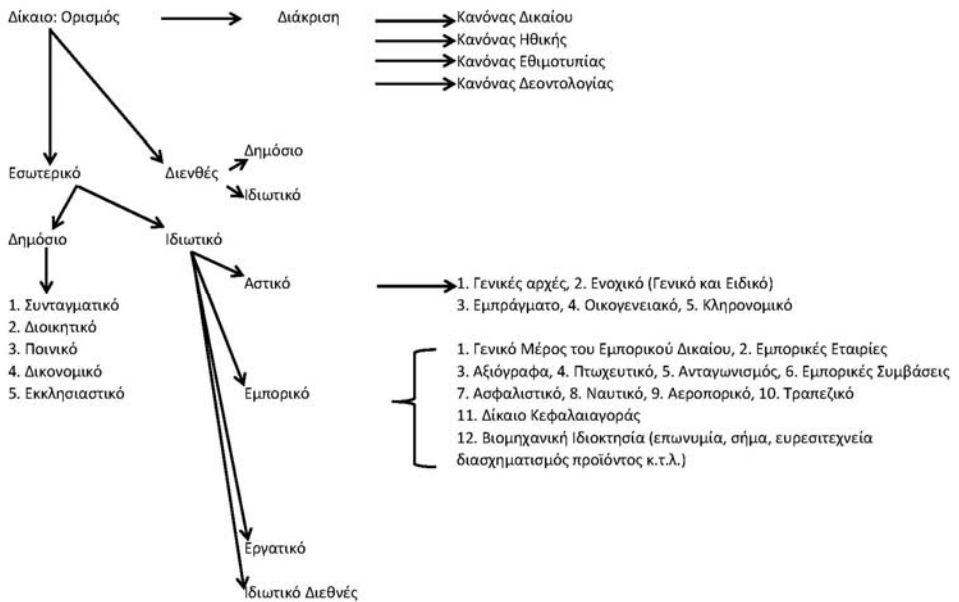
Δίκαιο: Ορισμός

Διάκριση

Κανόνας Δικαίου
Κανόνας Ηθικής
Κανόνας Εθιμοτυπίας
Κανόνας Δεοντολογίας

Εσωτερικό

Διενθές

Δημόσιο
Ιδιωτικό

Δημόσιο

Ιδιωτικό

1. Συνταγματικό
2. Διοικητικό
3. Ποινικό
4. Δικονομικό
5. Εκκλησιαστικό

Αστικό

1. Γενικές αρχές, 2. Ενοχικό (Γενικό και Ειδικό)
3. Εμπράγματο, 4. Οικογενειακό, 5. Κληρονομικό

Εμπορικό

1. Γενικό Μέρος του Εμπορικού Δικαίου, 2. Εμπορικές Εταιρίες
3. Αξιόγραφα, 4. Πτωχευτικό, 5. Ανταγωνισμός, 6. Εμπορικές Συμβάσεις
7. Ασφαλιστικό, 8. Ναυτικό, 9. Αεροπορικό, 10. Τραπεζικό
11. Δίκαιο Κεφαλαιαγοράς
12. Βιομηχανική Ιδιοκτησία (επωνυμία, σήμα, ευρεσιτεχνεία διασχηματισμός προϊόντος κ.τ.λ.)

Εργατικό

Ιδιωτικό Διεθνές